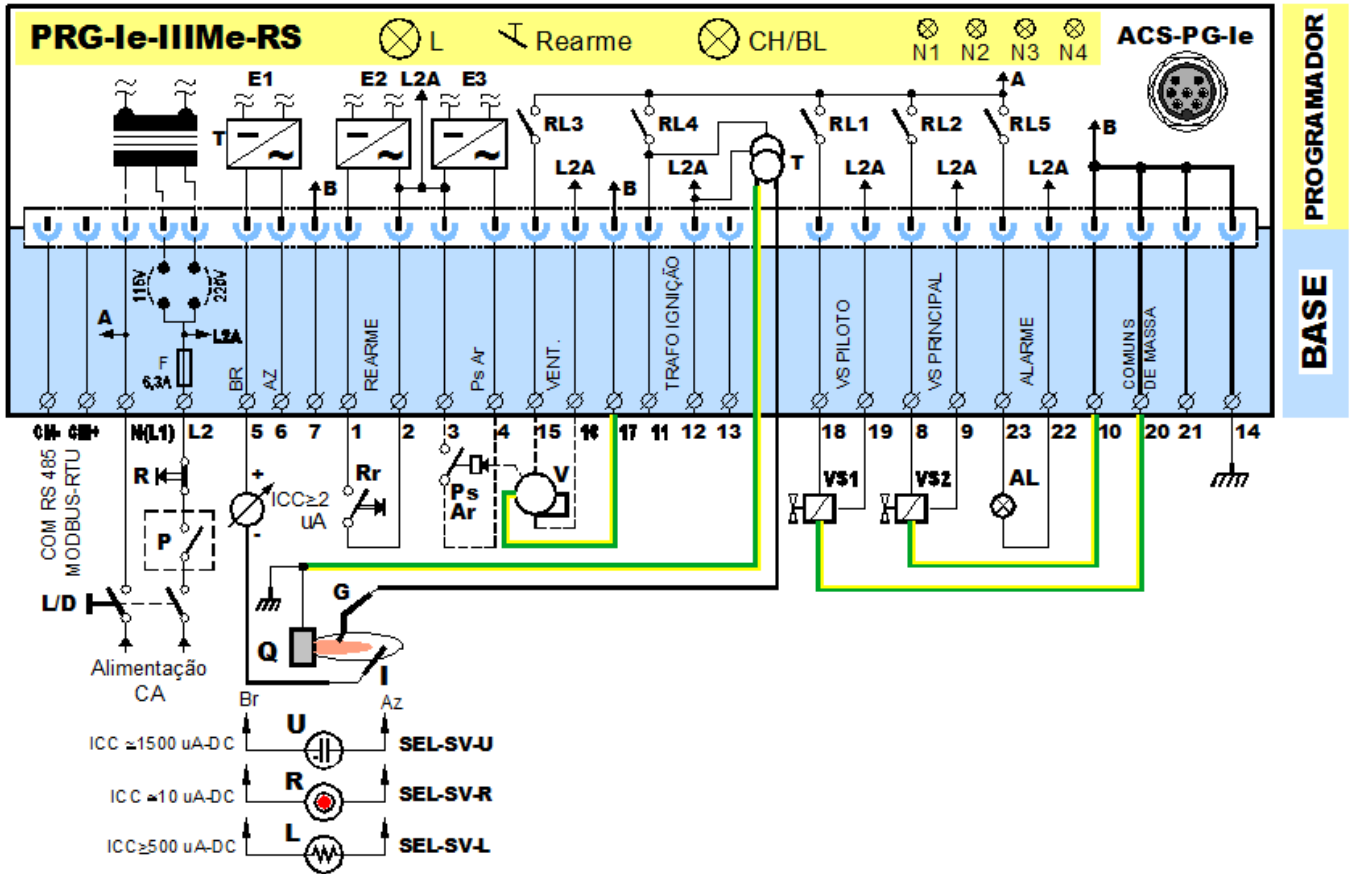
PRG-Ie-IIIMe-RS L Rearme CH/BL N1 N2 N3 N4 ACS-PG-Ie

PROGRAMADOR

E1 E2 L2A E3

T

RL3 RL4 RL1 RL2 RL5

A

B

L2A L2A L2A L2A L2A

B B

T

BASE

115V 225V

A

L2A

F 6,3A

BR AZ REARME Ps Ar VENT. TRAFO IGNIÇÃO VS PILOTO VS PRINCIPAL ALARME COMUNS DE MASSA

CH- CH+ N(L1) L2 5 6 7 1 2 3 4 15 16 17 11 12 13 18 19 8 9 23 22 10 20 21 14

COM RS 485 MODBUS-RTU

R

P

L/D

Alimentação CA

+

ICC≥2 uA

-

Rr

Ps Ar

V

VS1 VS2 AL

G

Q

I

Br Az

U

ICC ≃1500 uA-DC SEL-SV-U

R

ICC ≃10 uA-DC SEL-SV-R

L

ICC≥500 uA-DC SEL-SV-L